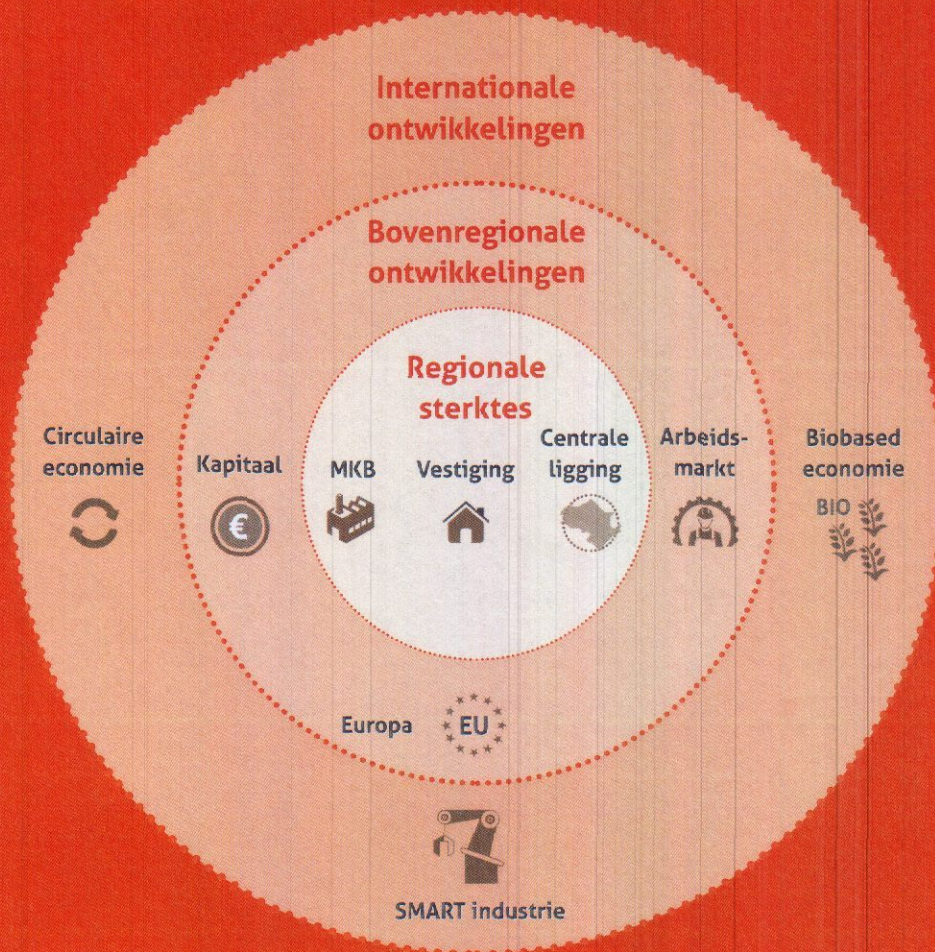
Internationale ontwikkelingen

Bovenregionale ontwikkelingen

Regionale sterktes

Circulaire economie

Kapitaal

MKB

Vestiging

Centrale ligging

Arbeidsmarkt

Biobased economie

BIO

Europa

EU

SMART industrie